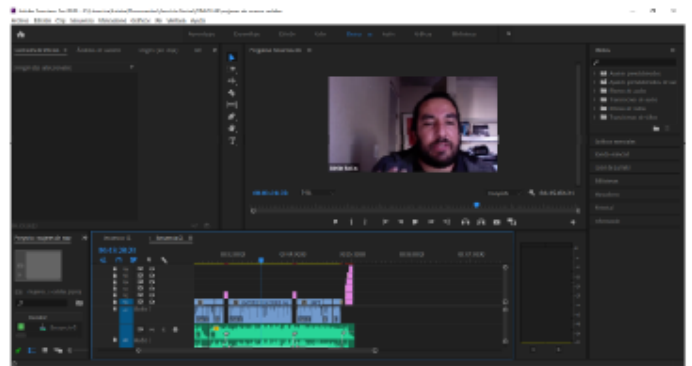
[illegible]

Archivo Edición Clip Secuencia Marcadores Gráficos Ver Ventana Ayuda

Montaje Ensamblaje Edición Color Efectos Audio Gráficos Bibliotecas

Programa: Secuencia 01

Secuencia 01

Efectos

00:00:00:00

00:00:30:00

00:01:00:00

00:01:30:00

00:02:00:00

Ajustar

Completa

00:00:00:00

00:05:00:00

00:05:30:00